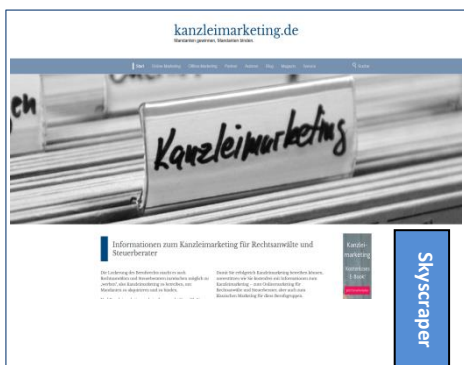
kanzleimarketing.de

Mandanten gewinnen. Mandanten binden.

Start Online-Marketing Offline-Marketing Partner Autoren Blog Magazin Service

Suche

Kanzleimarketing

Informationen zum Kanzleimarketing für Rechtsanwälte und Steuerberater

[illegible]

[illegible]

Kanzleimarketing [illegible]

Skyscraper